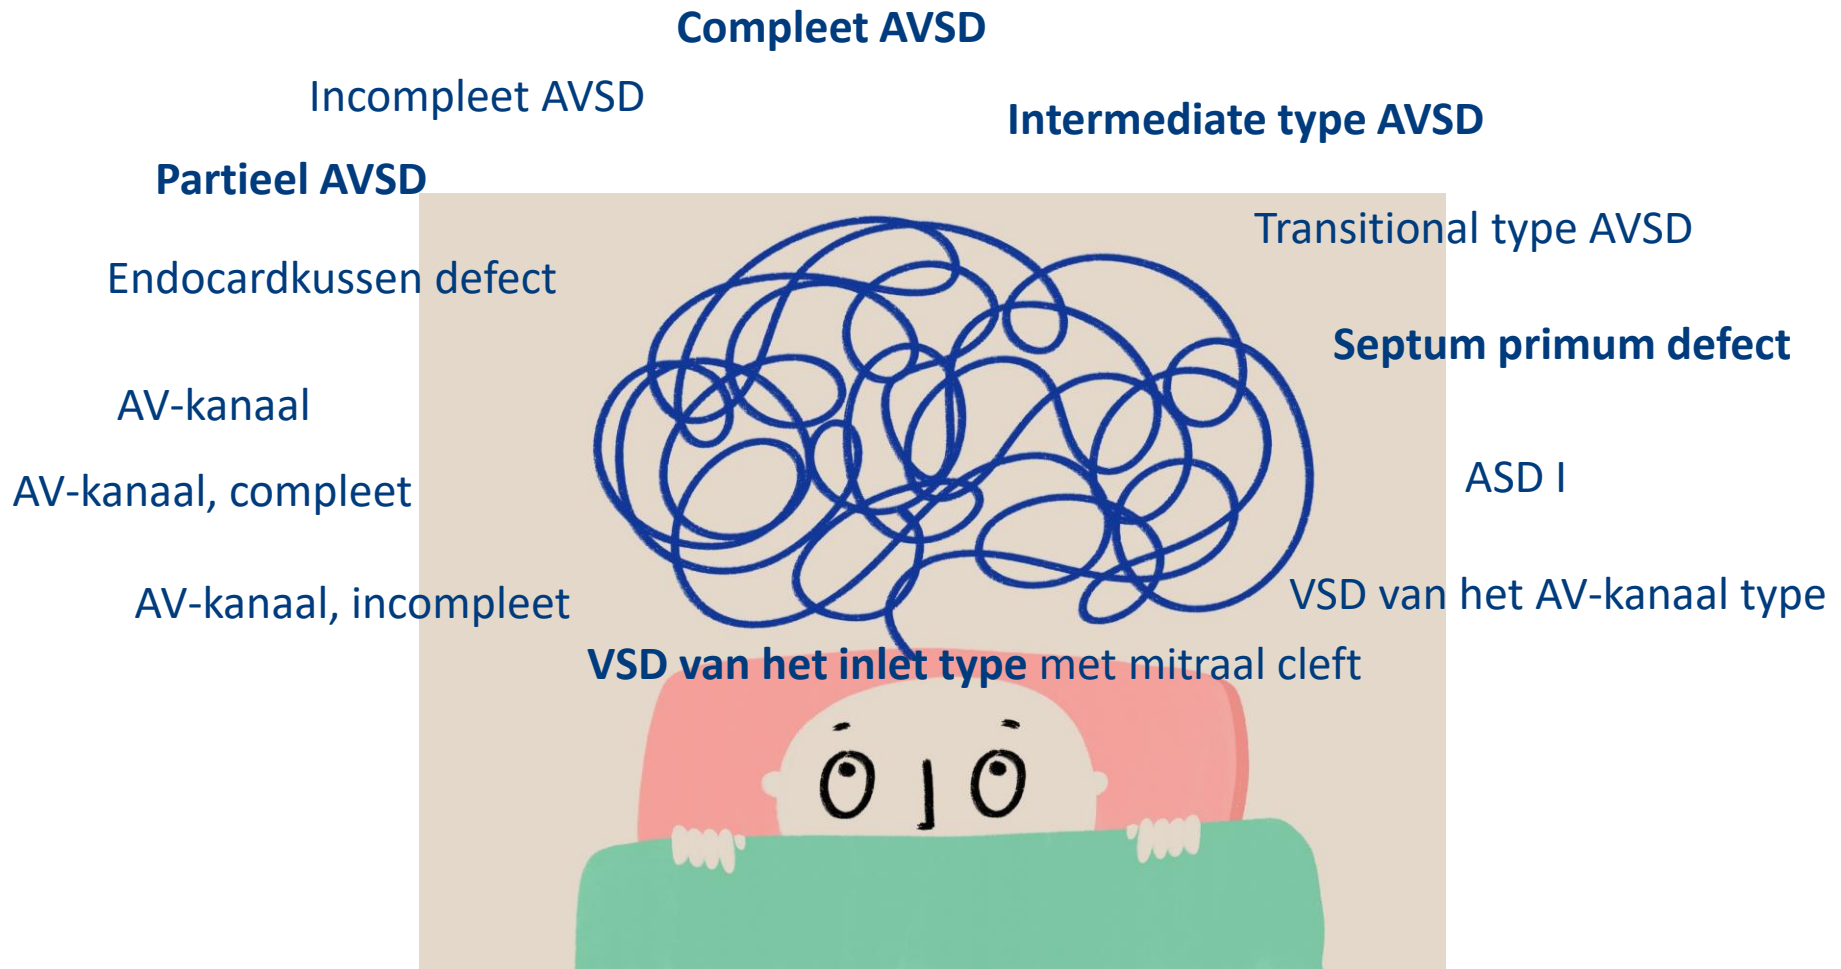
Compleet AVSD

Incompleet AVSD

Intermediate type AVSD

Partieel AVSD

Transitional type AVSD

Endocardkussen defect

Septum primum defect

AV-kanaal

ASD I

AV-kanaal, compleet

AV-kanaal, incompleet

VSD van het AV-kanaal type

VSD van het inlet type met mitraal cleft